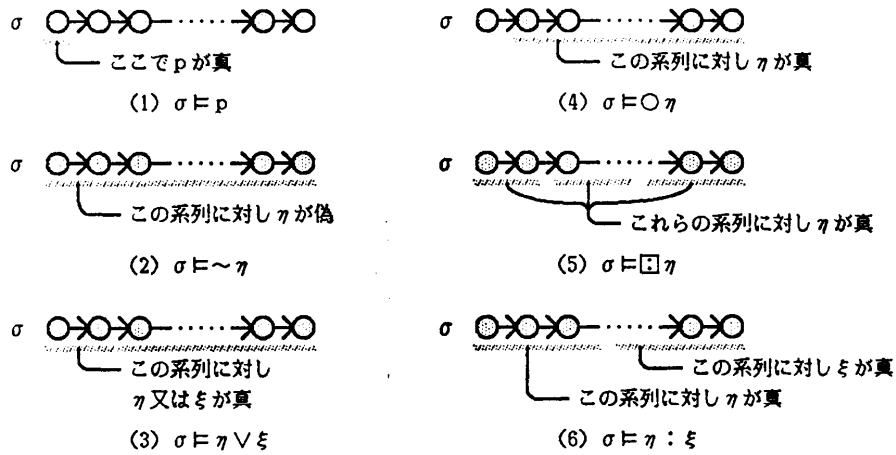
$\sigma$

ここでpが真

(1) $\sigma \models p$

$\sigma$

この系列に対し$\eta$が偽

(2) $\sigma \models \sim\eta$

$\sigma$

この系列に対し $\eta$又は$\xi$が真

(3) $\sigma \models \eta \vee \xi$

$\sigma$

この系列に対し$\eta$が真

(4) $\sigma \models \bigcirc\eta$

$\sigma$

これらの系列に対し$\eta$が真

(5) $\sigma \models \boxdot\eta$

$\sigma$

この系列に対し$\xi$が真

この系列に対し$\eta$が真

(6) $\sigma \models \eta : \xi$